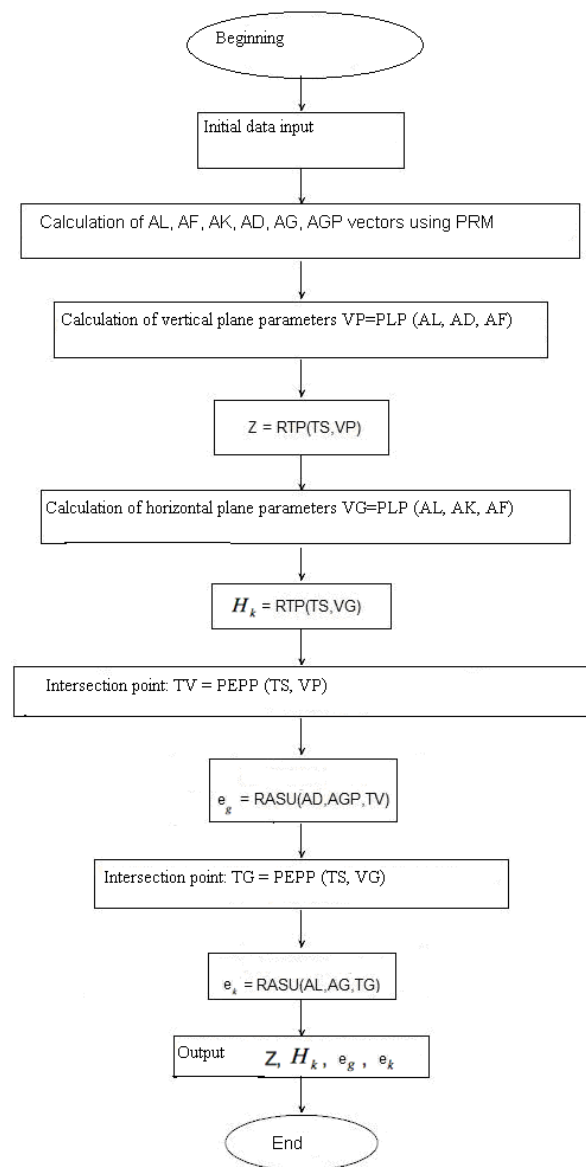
Beginning

Initial data input

Calculation of AL, AF, AK, AD, AG, AGP vectors using PRM

Calculation of vertical plane parameters VP=PLP (AL, AD, AF)

Z = RTP(TS,VP)

Calculation of horizontal plane parameters VG=PLP (AL, AK, AF)

$H_k$ = RTP(TS,VG)

Intersection point: TV = PEPP (TS, VP)

$e_g$ = RASU(AD,AGP,TV)

Intersection point: TG = PEPP (TS, VG)

$e_k$ = RASU(AL,AG,TG)

Output Z, $H_k$, $e_g$, $e_k$

End